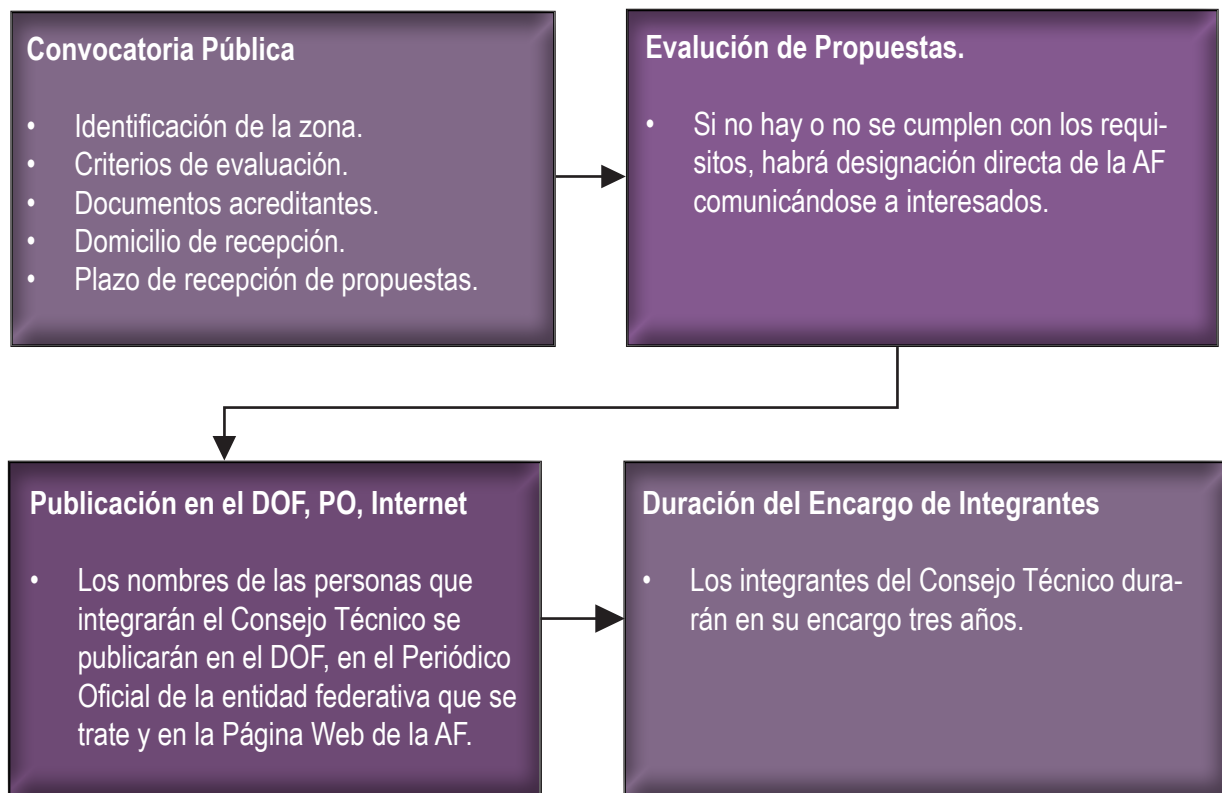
Convocatoria Pública

- Identificación de la zona.
- Criterios de evaluación.
- Documentos acreditantes.
- Domicilio de recepción.
- Plazo de recepción de propuestas.

Evalución de Propuestas.

- Si no hay o no se cumplen con los requisitos, habrá designación directa de la AF comunicándose a interesados.

Publicación en el DOF, PO, Internet

- Los nombres de las personas que integrarán el Consejo Técnico se publicarán en el DOF, en el Periódico Oficial de la entidad federativa que se trate y en la Página Web de la AF.

Duración del Encargo de Integrantes

- Los integrantes del Consejo Técnico durarán en su encargo tres años.